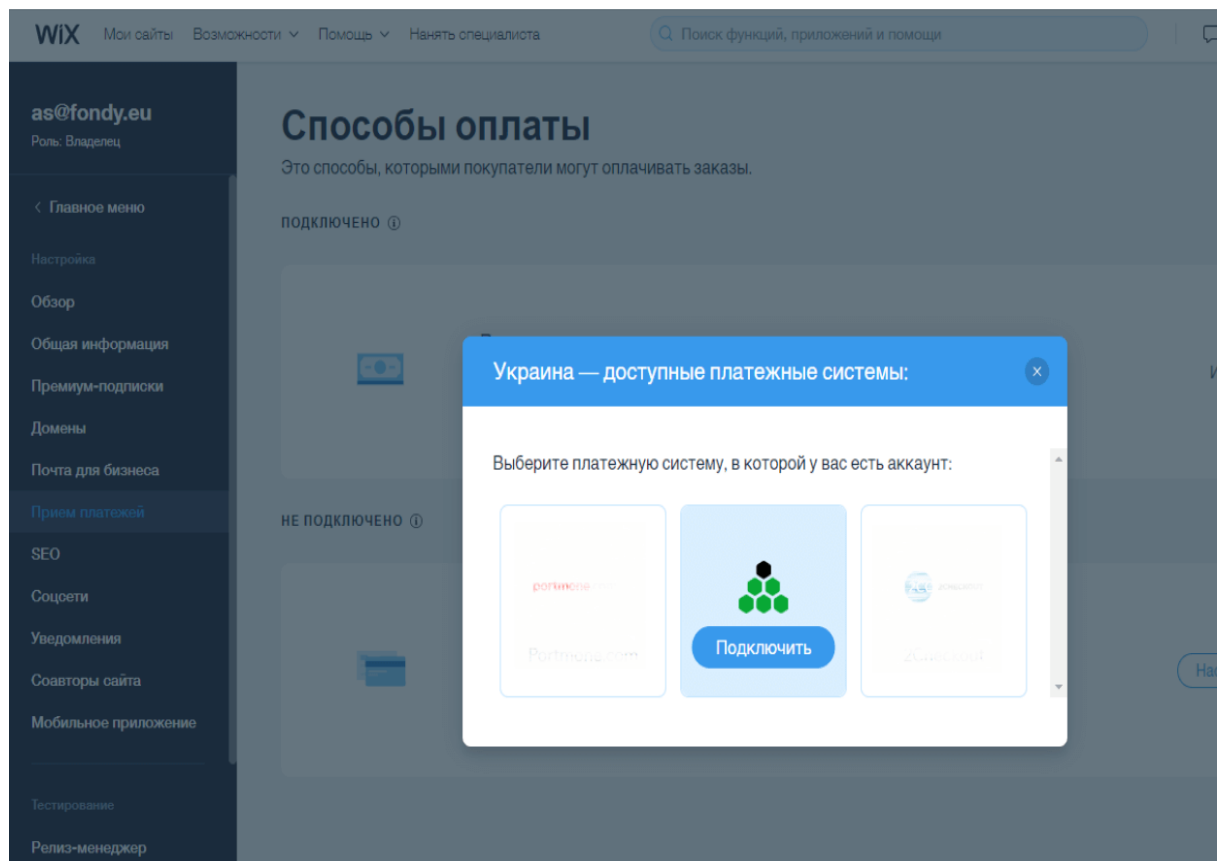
WiX Мои сайты Возможности Помощь Нанять специалиста

Поиск функций, приложений и помощи

as@fondy.eu
Роль: Владелец

Главное меню

Настройка

Обзор

Общая информация

Премиум-подписки

Домены

Почта для бизнеса

Прием платежей

SEO

Соцсети

Уведомления

Соавторы сайта

Мобильное приложение

Тестирование

Релиз-менеджер

Способы оплаты

Это способы, которыми покупатели могут оплачивать заказы.

ПОДКЛЮЧЕНО

НЕ ПОДКЛЮЧЕНО

Украина — доступные платежные системы:

Выберите платежную систему, в которой у вас есть аккаунт:

portmone

Portmone.com

Подключить

2Checkout

2Checkout

На